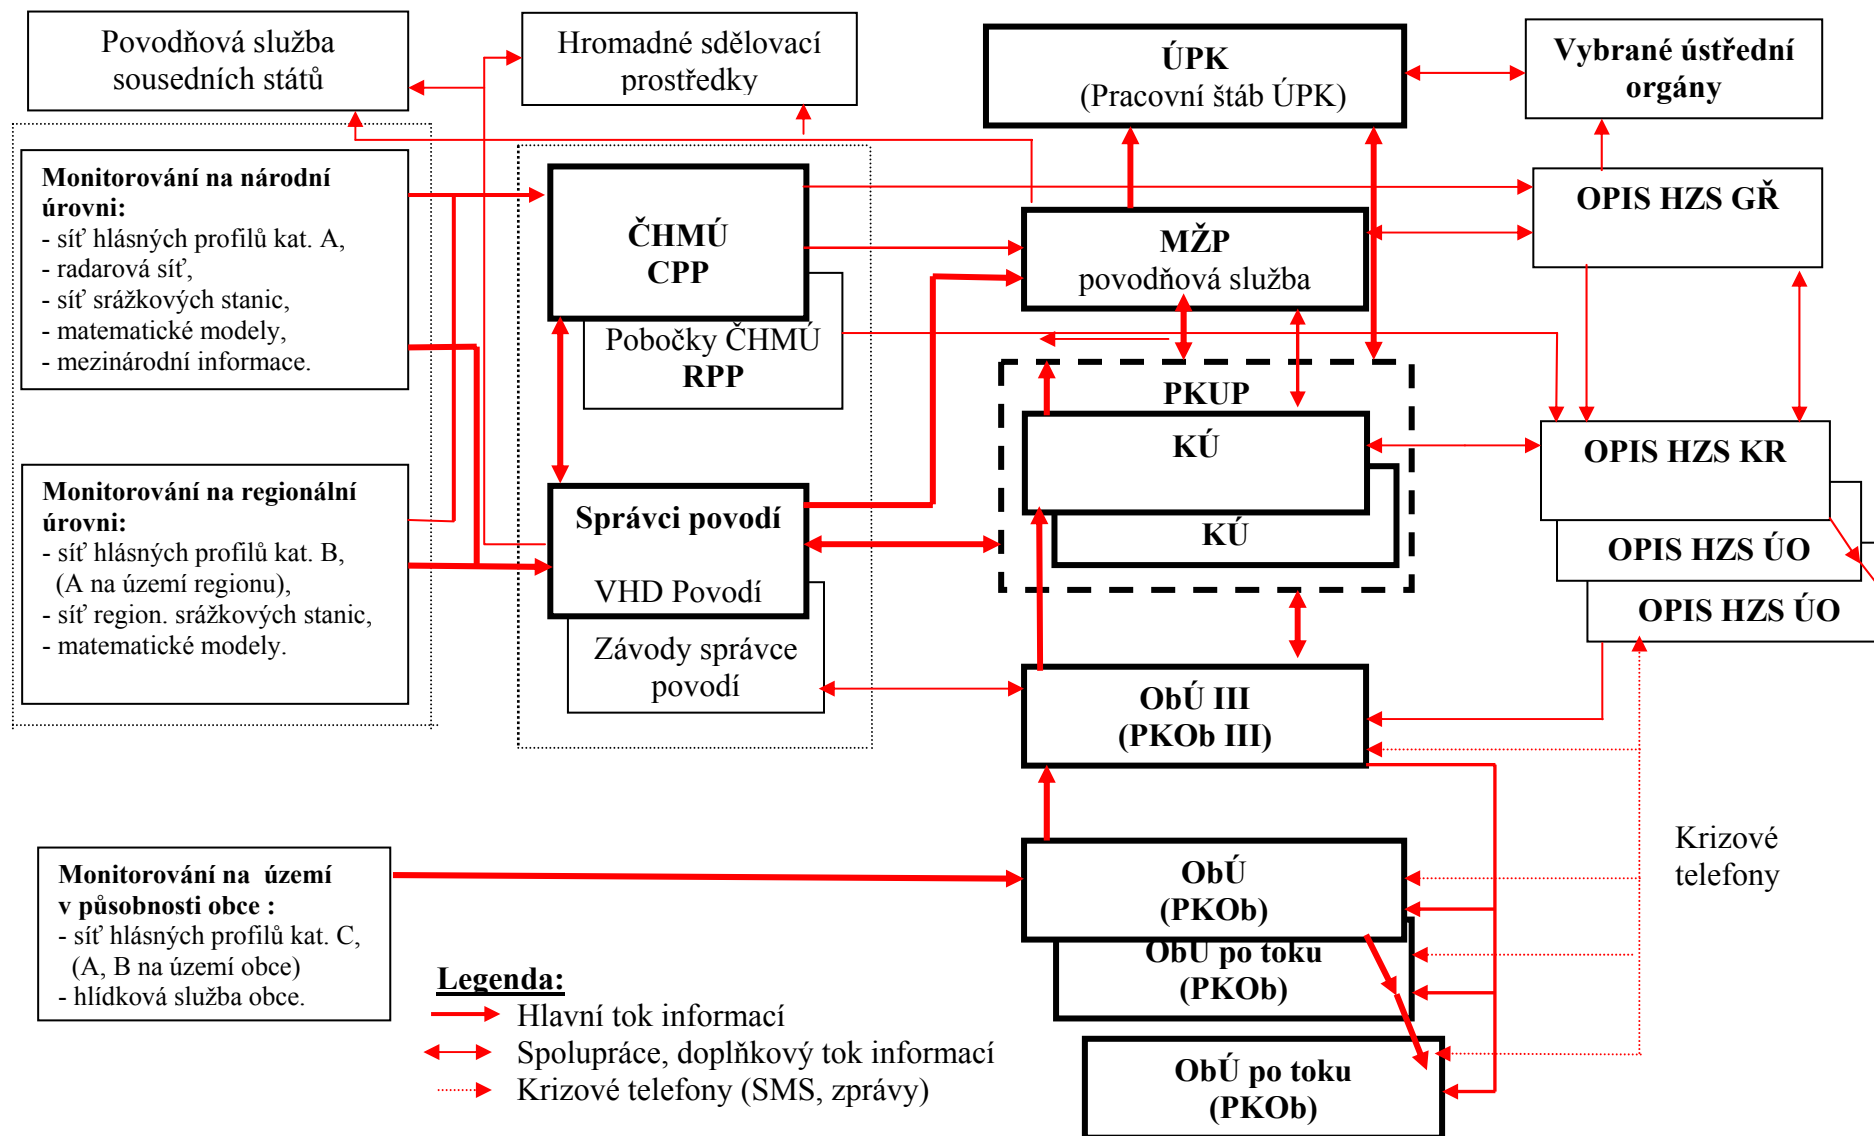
Povodňová služba sousedních států

Hromadné sdělovací prostředky

ÚPK
(Pracovní štáb ÚPK)

Vybrané ústřední orgány

Monitorování na národní úrovni:
- síť hlásných profilů kat. A,
- radarová síť,
- síť srážkových stanic,
- matematické modely,
- mezinárodní informace.

ČHMÚ
CPP

Pobočky ČHMÚ
RPP

MŽP
povodňová služba

OPIS HZS GŘ

PKUP

KÚ

KÚ

OPIS HZS KR

OPIS HZS ÚO

OPIS HZS ÚO

Monitorování na regionální úrovni:
- síť hlásných profilů kat. B,
(A na území regionu),
- síť region. srážkových stanic,
- matematické modely.

Správci povodí

VHD Povodí

Závody správce povodí

ObÚ III
(PKOb III)

Krizové telefony

Monitorování na území v působnosti obce :
- síť hlásných profilů kat. C,
(A, B na území obce)
- hlídková služba obce.

ObÚ
(PKOb)

ObÚ po toku
(PKOb)

ObÚ po toku
(PKOb)

Legenda:
Hlavní tok informací
Spolupráce, doplňkový tok informací
Krizové telefony (SMS, zprávy)